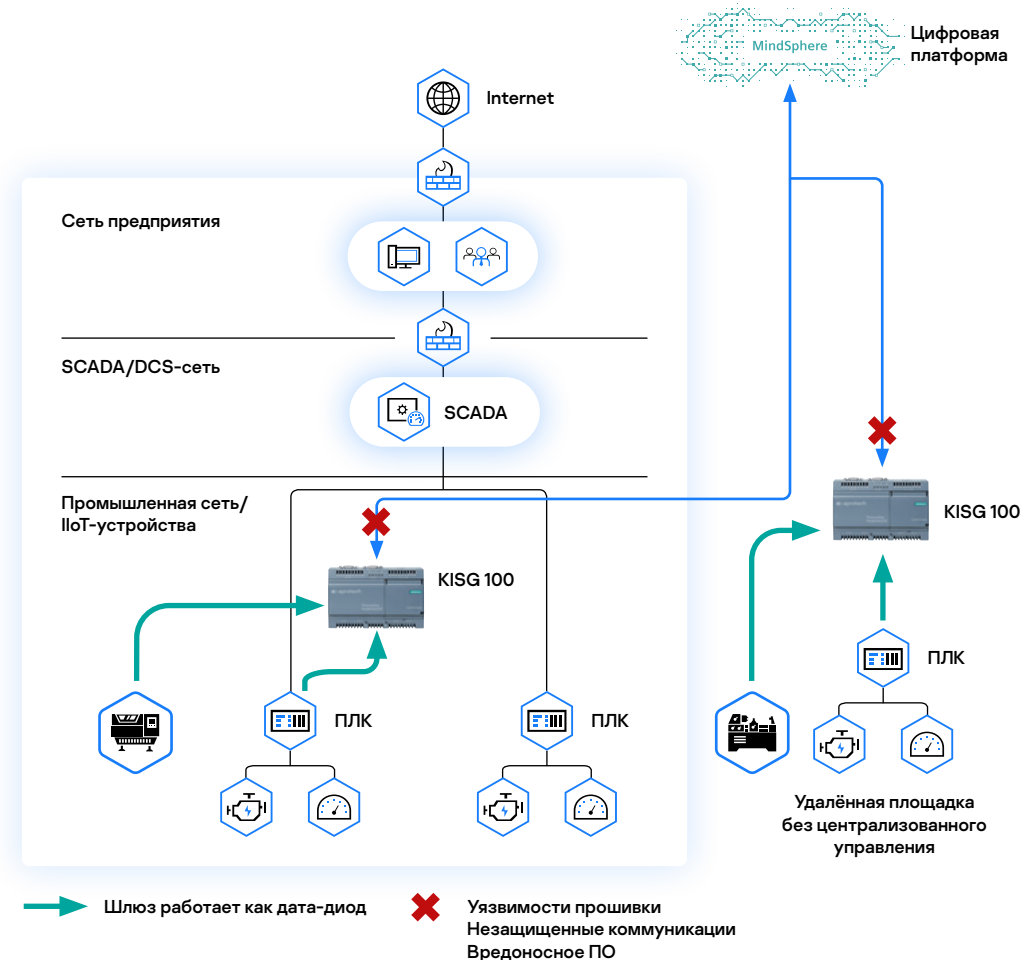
MindSphere

Цифровая платформа

Internet

Сеть предприятия

SCADA/DCS-сеть

SCADA

Промышленная сеть/ IIoT-устройства

KISG 100

ПЛК

ПЛК

KISG 100

ПЛК

Удалённая площадка без централизованного управления

Шлюз работает как дата-диод

Уязвимости прошивки
Незащищенные коммуникации
Вредоносное ПО